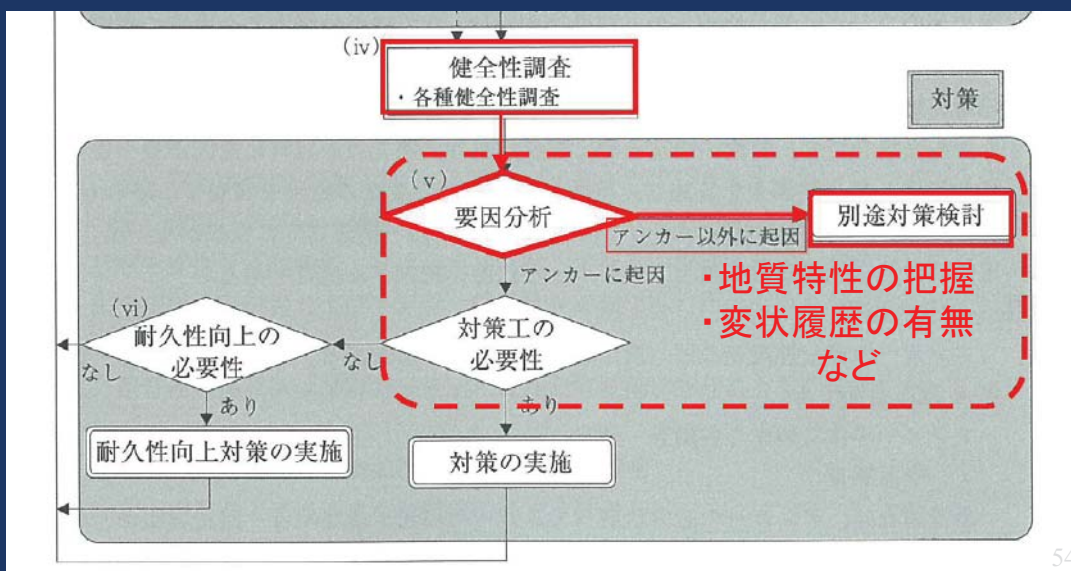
(iv)
健全性調査
・各種健全性調査

対策

(v)
要因分析
アンカー以外に起因
別途対策検討
アンカーに起因
・地質特性の把握
・変状履歴の有無
など

(vi)
耐久性向上の
必要性
なし
対策工の
必要性
なし
あり
あり
耐久性向上対策の実施
対策の実施

54